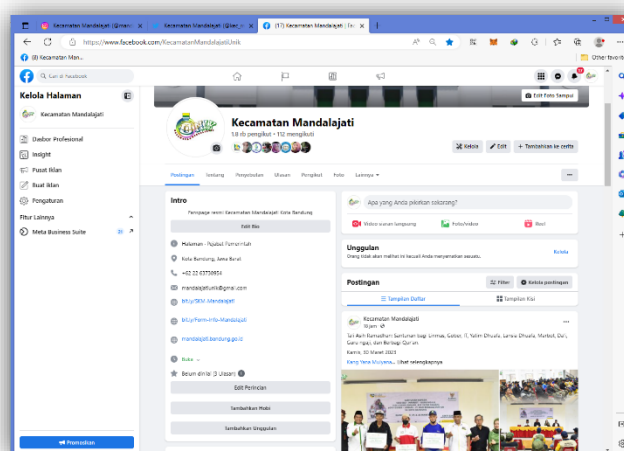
Kecamatan Mandalajati (@man | Kecamatan Mandalajati (@kec_m | (17) Kecamatan Mandalajati | Fac

https://www.facebook.com/KecamatanMandalajatiUnik

(8) Kecamatan Man...

Other favorit

Cari di Facebook

Kelola Halaman

Kecamatan Mandalajati

Dasbor Profesional

Insight

Pusat Iklan

Buat Iklan

Pengaturan

Fitur Lainnya

Meta Business Suite

Promosikan

Edit Foto Sampul

Kecamatan Mandalajati

1,8 rb pengikut • 112 mengikuti

Kelola

Edit

Tambahkan ke cerita

Postingan | Tentang | Penyebutan | Ulasan | Pengikut | Foto | Lainnya

Intro

Fanpage resmi Kecamatan Mandalajati Kota Bandung

Edit Bio

Halaman · Pejabat Pemerintah

Kota Bandung, Jawa Barat

+62 22 63738954

mandalajatiunik@gmail.com

bit.ly/SKM-Mandalajati

bit.ly/Form-Info-Mandalajati

mandalajati.bandung.go.id

Buka

Belum dinilai (3 Ulasan)

Edit Perincian

Tambahkan Hobi

Tambahkan Unggulan

Apa yang Anda pikirkan sekarang?

Video siaran langsung

Foto/video

Reel

Unggulan

Orang tidak akan melihat ini kecuali Anda menyematkan sesuatu.

Kelola

Postingan

Filter

Kelola postingan

Tampilan Daftar

Tampilan Kisi

Kecamatan Mandalajati

18 jam

Tali Asih Ramadhan Santunan bagi Lansia, Sabtu, Yatim Dhuafa, Lansia Dhuafa, Marbot, Ojol, Guru ngaji, dan Berbagi Quran.

Kamis, 30 Maret 2023

Kang Yana Mulyana... Lihat selengkapnya